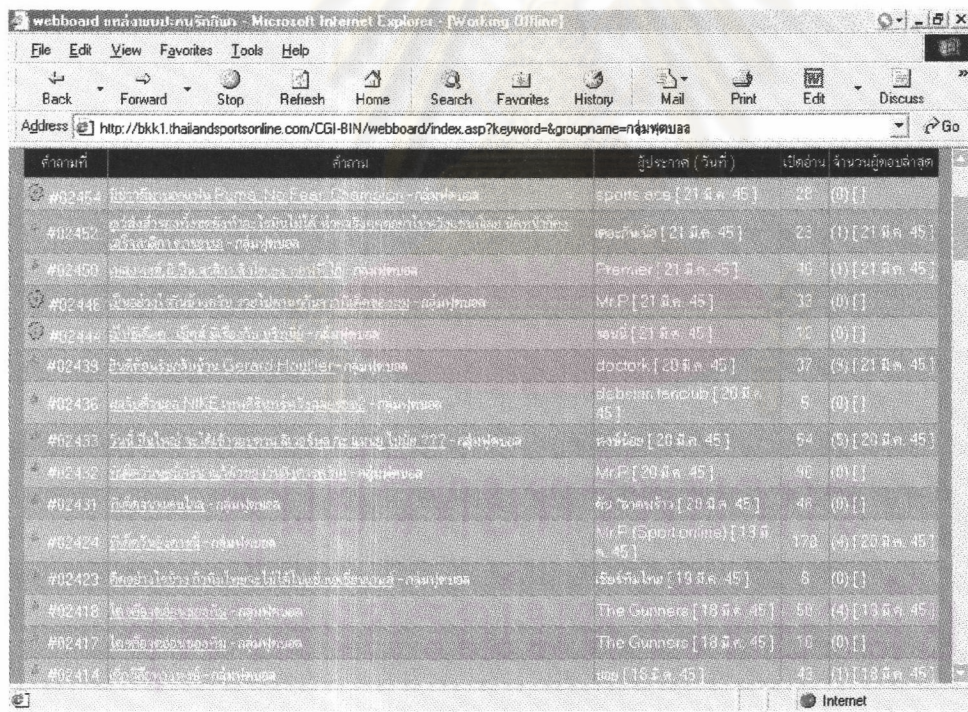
webboard แหล่งพบปะคนรักกีฬา - Microsoft Internet Explorer - [Working Offline]

File Edit View Favorites Tools Help

Back Forward Stop Refresh Home Search Favorites History Mail Print Edit Discuss

Address http://bkk1.thailandsportsonline.com/CGI-BIN/webboard/index.asp?keyword=&groupname=กลุ่มฟุตบอล Go

| คำถามที่ | คำถาม | ผู้ประกาศ (วันที่) | เปิดอ่าน | จำนวนผู้ตอบล่าสุด |
|---|---|---|---|---|
| #02454 | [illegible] Puma No Fear Challenge - กลุ่มฟุตบอล | sports ace [21 มี.ค. 45] | 28 | (0) [] |
| #02452 | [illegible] - กลุ่มฟุตบอล | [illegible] [21 มี.ค. 45] | 23 | (1) [21 มี.ค. 45] |
| #02450 | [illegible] - กลุ่มฟุตบอล | Premier [21 มี.ค. 45] | 46 | (1) [21 มี.ค. 45] |
| #02446 | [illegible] - กลุ่มฟุตบอล | Mr.P [21 มี.ค. 45] | 32 | (0) [] |
| #02444 | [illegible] - กลุ่มฟุตบอล | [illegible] [21 มี.ค. 45] | 12 | (0) [] |
| #02439 | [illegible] Gerard Houllier - กลุ่มฟุตบอล | doctork [20 มี.ค. 45] | 37 | (5) [21 มี.ค. 45] |
| #02436 | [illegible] NIKE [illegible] - กลุ่มฟุตบอล | debenn fanclub [20 มี.ค. 45] | 5 | (0) [] |
| #02433 | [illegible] ??? - กลุ่มฟุตบอล | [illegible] [20 มี.ค. 45] | 54 | (5) [20 มี.ค. 45] |
| #02432 | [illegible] - กลุ่มฟุตบอล | Mr.P [20 มี.ค. 45] | 46 | (0) [] |
| #02431 | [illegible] - กลุ่มฟุตบอล | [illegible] [20 มี.ค. 45] | 46 | (0) [] |
| #02424 | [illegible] - กลุ่มฟุตบอล | Mr.P (Sportsonline) [13 มี.ค. 45] | 170 | (4) [20 มี.ค. 45] |
| #02423 | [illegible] - กลุ่มฟุตบอล | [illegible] [19 มี.ค. 45] | 6 | (0) [] |
| #02418 | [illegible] - กลุ่มฟุตบอล | The Gunners [18 มี.ค. 45] | 50 | (4) [19 มี.ค. 45] |
| #02417 | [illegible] - กลุ่มฟุตบอล | The Gunners [18 มี.ค. 45] | 10 | (0) [] |
| #02414 | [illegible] - กลุ่มฟุตบอล | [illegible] [18 มี.ค. 45] | 43 | (1) [18 มี.ค. 45] |

Internet